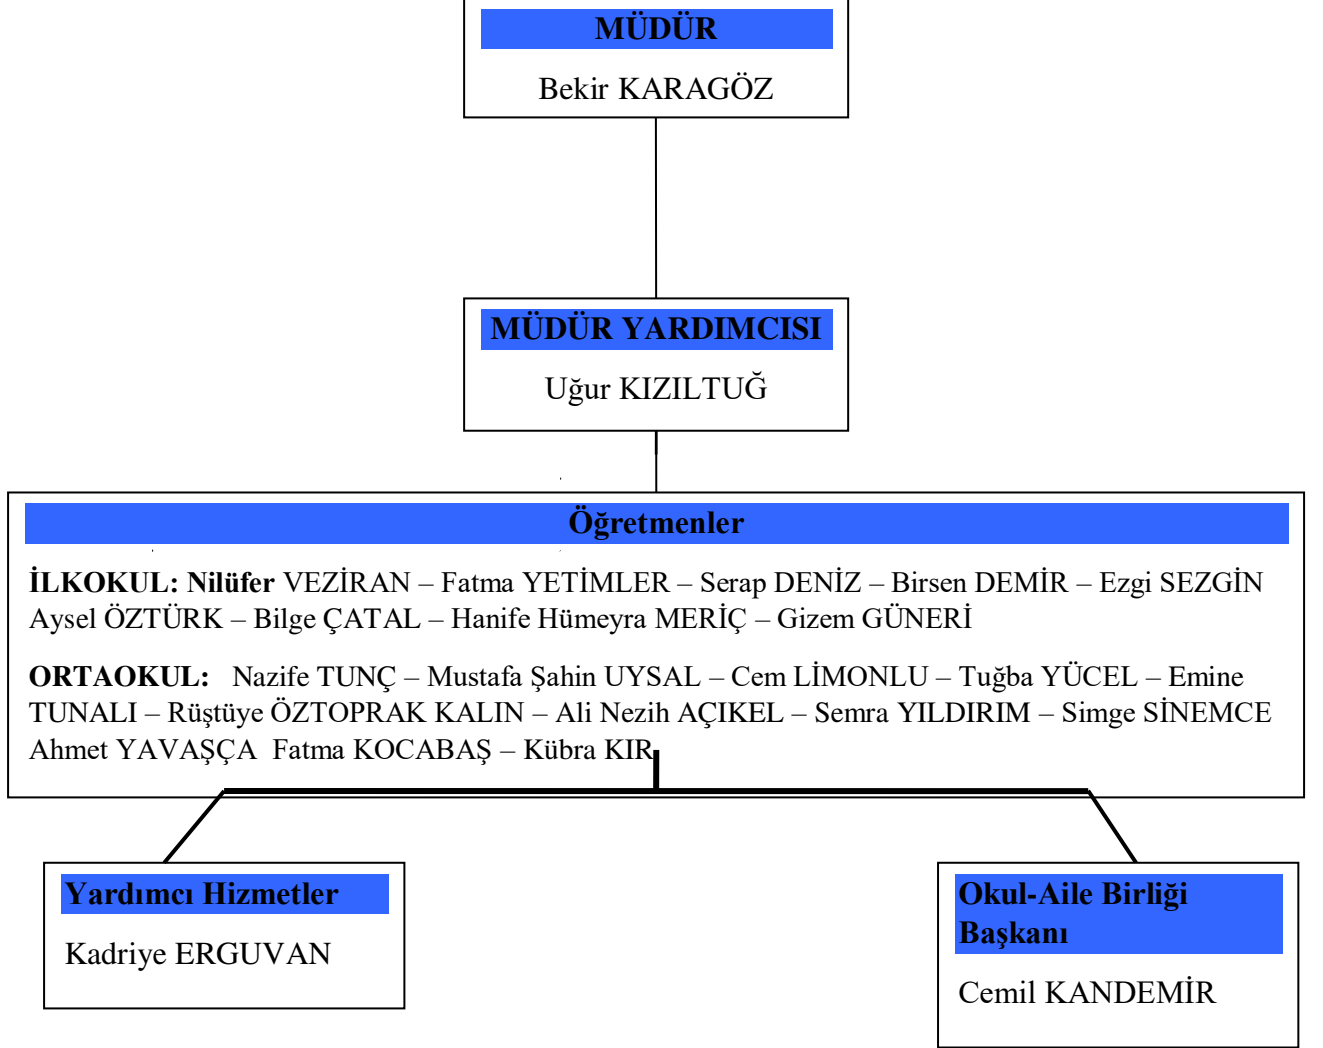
MÜDÜR

Bekir KARAGÖZ

MÜDÜR YARDIMCISI

Uğur KIZILTUĞ

Öğretmenler

İLKOKUL: Nilüfer VEZİRAN – Fatma YETİMLER – Serap DENİZ – Birsen DEMİR – Ezgi SEZGİN Aysel ÖZTÜRK – Bilge ÇATAL – Hanife Hümeyra MERİÇ – Gizem GÜNERİ

ORTAOKUL: Nazife TUNÇ – Mustafa Şahin UYSAL – Cem LİMONLU – Tuğba YÜCEL – Emine TUNALI – Rüştüye ÖZTOPRAK KALIN – Ali Nezih AÇIKEL – Semra YILDIRIM – Simge SİNEMCE Ahmet YAVAŞÇA Fatma KOCABAŞ – Kübra KIR

Yardımcı Hizmetler

Kadriye ERGUVAN

Okul-Aile Birliği Başkanı

Cemil KANDEMİR